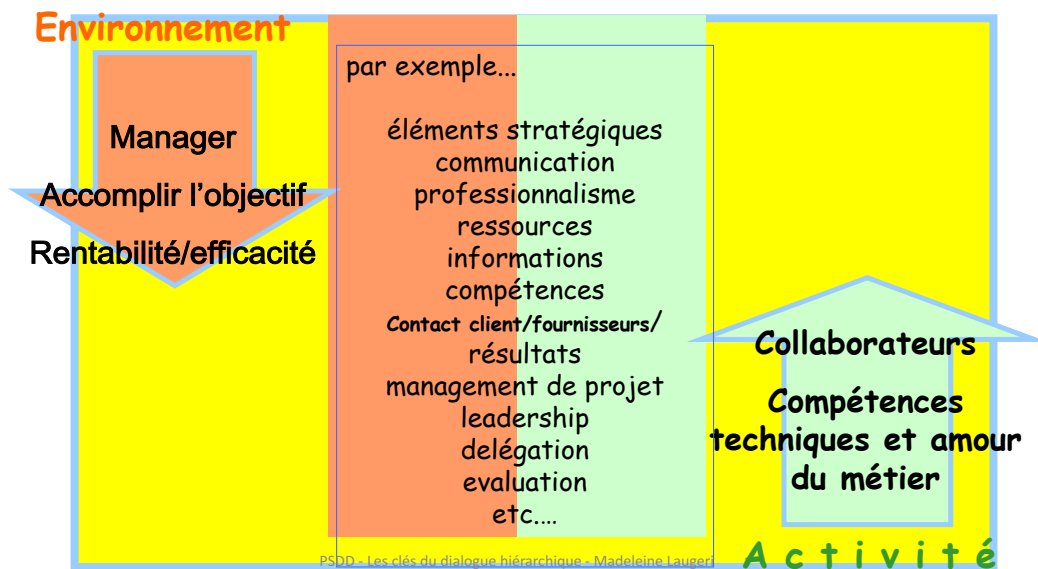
Environnement

Manager

Accomplir l'objectif

Rentabilité/efficacité

par exemple...

éléments stratégiques
communication
professionnalisme
ressources
informations
compétences
Contact client/fournisseurs/
résultats
management de projet
leadership
delégation
evaluation
etc....

Collaborateurs

Compétences techniques et amour du métier

PSDD - Les clés du dialogue hiérarchique - Madeleine Laugeri

A c t i v i t é